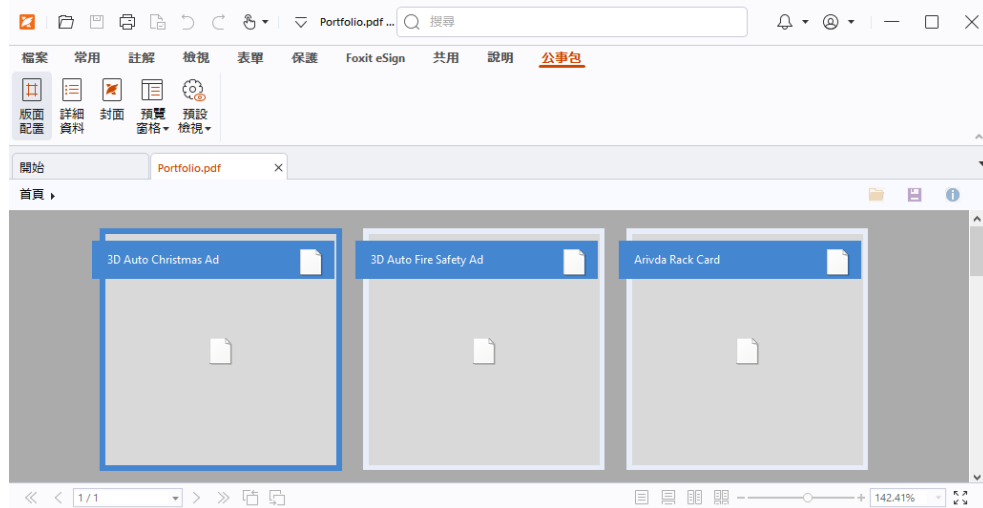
Portfolio.pdf ... 搜尋

檔案 常用 註解 檢視 表單 保護 Foxit eSign 共用 說明 公事包

版面配置 詳細資料 封面 預覽窗格 預設檢視

開始 Portfolio.pdf

首頁

3D Auto Christmas Ad

3D Auto Fire Safety Ad

Arivda Rack Card

1 / 1

142.41%